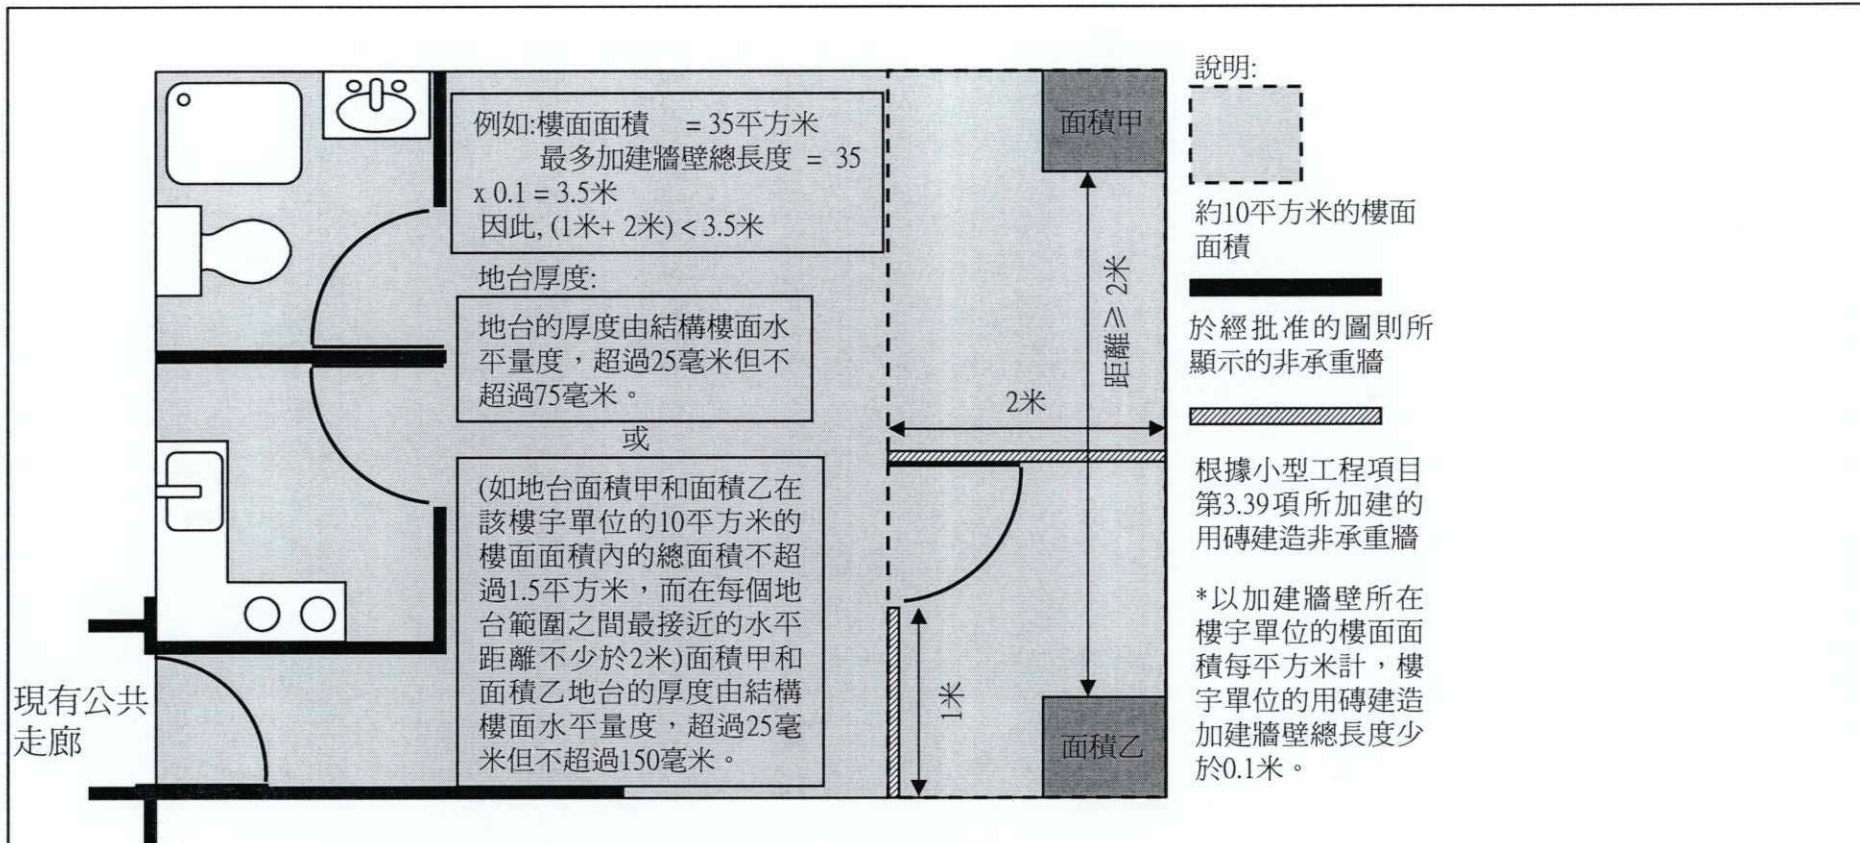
例如:樓面面積 = 35平方米
最多加建牆壁總長度 = 35 x 0.1 = 3.5米
因此, (1米+ 2米) < 3.5米

地台厚度:

地台的厚度由結構樓面水平量度，超過25毫米但不超過75毫米。

或

(如地台面積甲和面積乙在該樓宇單位的10平方米的樓面面積內的總面積不超過1.5平方米，而在每個地台範圍之間最接近的水平距離不少於2米)面積甲和面積乙地台的厚度由結構樓面水平量度，超過25毫米但不超過150毫米。

面積甲

距離 ≥ 2米

2米

1米

面積乙

現有公共走廊

說明:

約10平方米的樓面面積

於經批准的圖則所顯示的非承重牆

根據小型工程項目第3.39項所加建的用磚建造非承重牆

*以加建牆壁所在樓宇單位的樓面面積每平方米計，樓宇單位的用磚建造加建牆壁總長度少於0.1米。